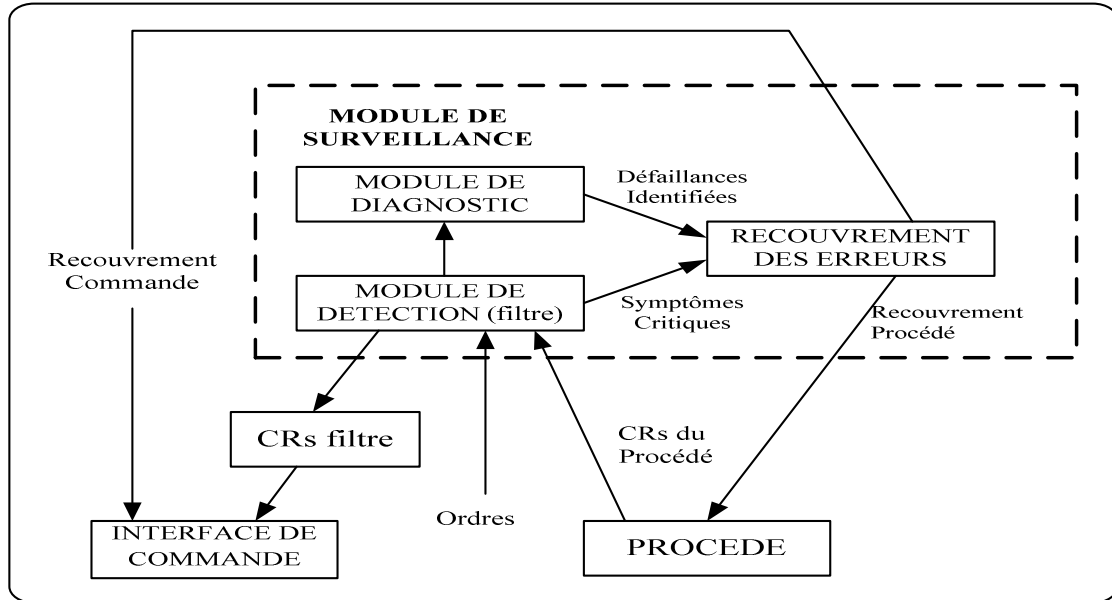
MODULE DE SURVEILLANCE

MODULE DE DIAGNOSTIC

Défaillances Identifiées

RECOUVREMENT DES ERREURS

Recouvrement Commande

MODULE DE DETECTION (filtre)

Symptômes Critiques

Recouvrement Procédé

CRs filtre

CRs du Procédé

INTERFACE DE COMMANDE

Ordres

PROCEDE